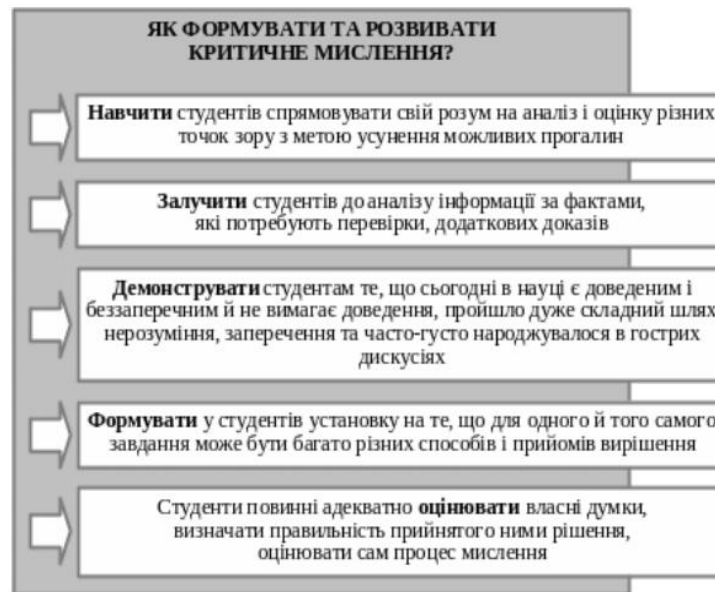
ЯК ФОРМУВАТИ ТА РОЗВИВАТИ КРИТИЧНЕ МИСЛЕННЯ?

Навчити студентів спрямовувати свій розум на аналіз і оцінку різних точок зору з метою усунення можливих прогалин

Залучити студентів до аналізу інформації за фактами, які потребують перевірки, додаткових доказів

Демонструвати студентам те, що сьогодні в науці є доведеним і беззаперечним й не вимагає доведення, пройшло дуже складний шлях нерозуміння, заперечення та часто-густо народжувалося в гострих дискусіях

Формувати у студентів установку на те, що для одного й того самого завдання може бути багато різних способів і прийомів вирішення

Студенти повинні адекватно оцінювати власні думки, визначати правильність прийнятого ними рішення, оцінювати сам процес мислення